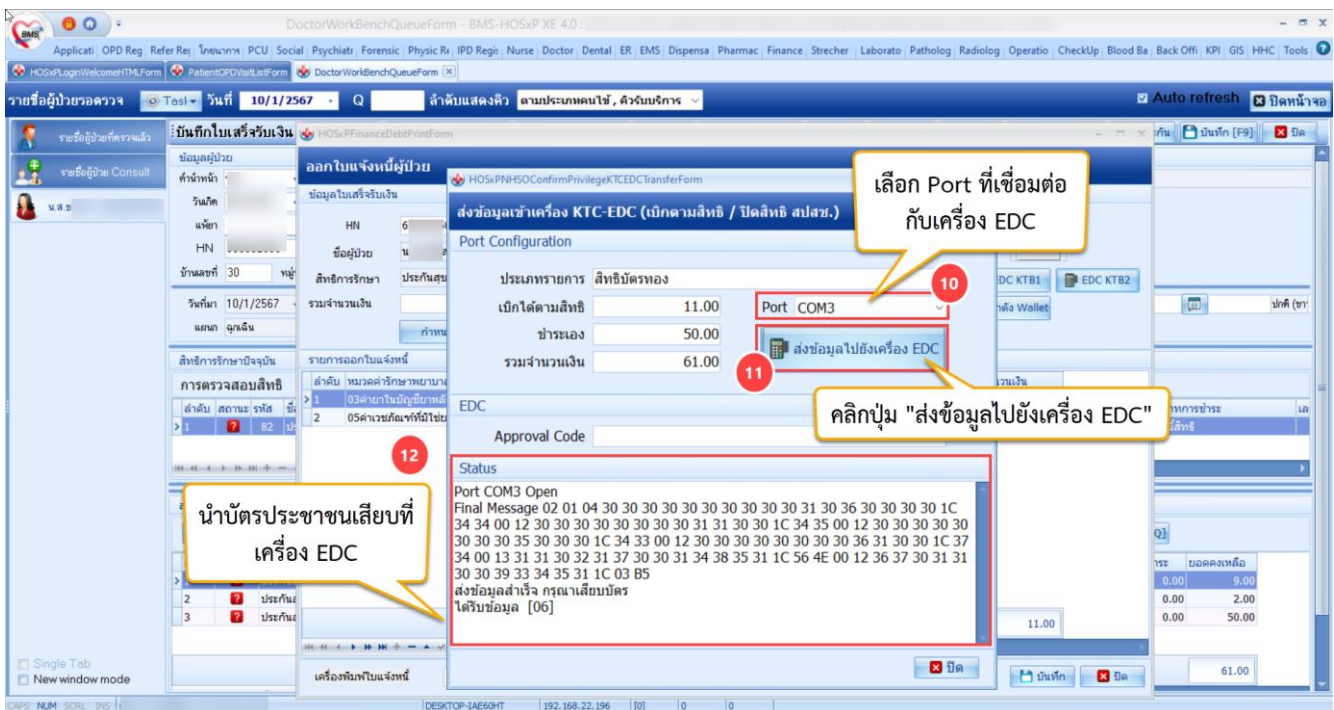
DoctorWorkBenchQueueForm - BMS-HOSxP XE 4.0

Applicati OPD Reg Refer Re; โภชนาการ PCU Social Psychiat Forensic Physic R IPD Regis Nurse Doctor Dental ER EMS Dispensa Pharmac Finance Strecher Laborato Patholog Radiolog Operatio CheckUp Blood Ba Back Offi KPI GIS HHC Tools

HOSxPLoginWelcomeHTMLForm PatientOPDVisitListForm DoctorWorkBenchQueueForm

รายชื่อผู้ป่วยรอตรวจ Task วันที่ 10/1/2567 Q ลำดับแสดงคิว ตามประเภทคนไข้, คิวรับบริการ Auto refresh ปิดหน้าจอ

รายชื่อผู้ป่วยที่ตรวจแล้ว
รายชื่อผู้ป่วย Consult
น.ส.ข

บันทึกใบเสร็จรับเงิน HOSxPFinanceDebtPrintForm
ข้อมูลผู้ป่วย
คำนำหน้า
วันเกิด
แพ้ยา
HN
บ้านเลขที่ 30 หมู่
วันที่มา 10/1/2567
แผนก ฉุกเฉิน
สิทธิการรักษาปัจจุบัน
การตรวจสอบสิทธิ
ลำดับ สถานะ รหัส ชื่
1 82

ออกใบแจ้งหนี้ผู้ป่วย
ข้อมูลใบเสร็จรับเงิน
HN 6
ชื่อผู้ป่วย น
สิทธิการรักษา ประกันสุข
รวมจำนวนเงิน
กำหน
รายการออกใบแจ้งหนี้
ลำดับ หมวดค่ารักษาพยาบา
1 03ค่ายาในบัญชียาหลั
2 05ค่าเวชภัณฑ์ที่มิใช่ย

HOSxPNHSOConfirmPrivilegeKTCEDCTransferForm
ส่งข้อมูลเข้าเครื่อง KTC-EDC (เบิกตามสิทธิ / ปิดสิทธิ สปสช.)
Port Configuration
ประเภทรายการ สิทธิบัตรทอง
เบิกได้ตามสิทธิ 11.00
ชำระเอง 50.00
รวมจำนวนเงิน 61.00
Port COM3
ส่งข้อมูลไปยังเครื่อง EDC
EDC
Approval Code
Status
Port COM3 Open
Final Message 02 01 04 30 30 30 30 30 30 30 30 30 31 30 36 30 30 30 1C 34 34 00 12 30 30 30 30 30 30 30 31 31 30 30 1C 34 35 00 12 30 30 30 30 30 30 30 35 30 30 30 1C 34 33 00 12 30 30 30 30 30 30 30 36 31 30 30 1C 37 34 00 13 31 31 30 32 31 37 30 30 31 34 38 35 31 1C 56 4E 00 12 36 37 30 31 31 30 30 39 33 34 35 31 1C 03 B5
ส่งข้อมูลสำเร็จ กรุณาเสียบบัตร
ได้รับข้อมูล [06]
ปิด

เลือก Port ที่เชื่อมต่อกับเครื่อง EDC
10
11
คลิกปุ่ม "ส่งข้อมูลไปยังเครื่อง EDC"
12
นำบัตรประชาชนเสียบที่เครื่อง EDC

ทึก บันทึก [F9] ปิด
EDC KTB1 EDC KTB2
ตัง Wallet
ปกติ (ชา
วนเงิน
การชำระ
สิทธิ
Q]
ระ ยอดคงเหลือ
0.00 9.00
0.00 2.00
0.00 50.00
11.00
61.00
2 ประกัน
3 ประกัน
เครื่องพิมพ์ใบแจ้งหนี้
บันทึก ปิด

Single Tab
New window mode
CAPS NUM SCRL INS DESKTOP-IAE60HT 192.168.22.196 [0] 0 0